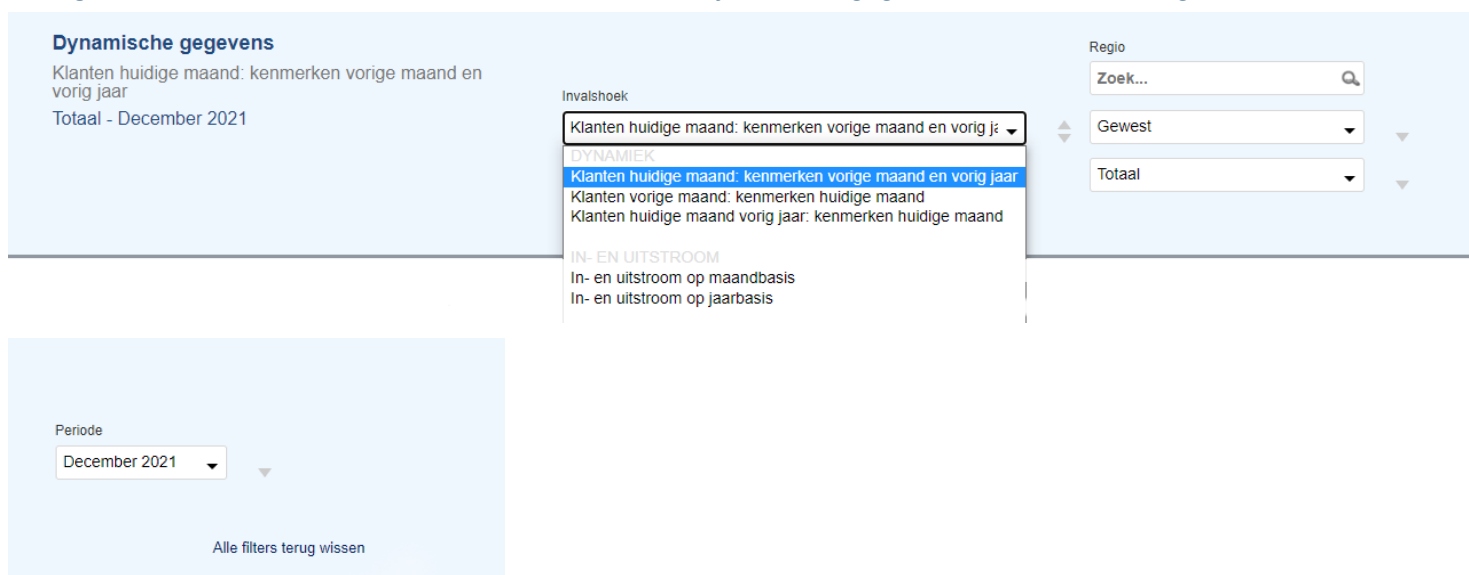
Dynamische gegevens

Klanten huidige maand: kenmerken vorige maand en vorig jaar

Totaal - December 2021

Invalshoek

Klanten huidige maand: kenmerken vorige maand en vorig ja

DYNAMIEK

Klanten huidige maand: kenmerken vorige maand en vorig jaar

Klanten vorige maand: kenmerken huidige maand

Klanten huidige maand vorig jaar: kenmerken huidige maand

IN- EN UITSTROOM

In- en uitstroom op maandbasis

In- en uitstroom op jaarbasis

Regio

Zoek...

Gewest

Totaal

Periode

December 2021

Alle filters terug wissen